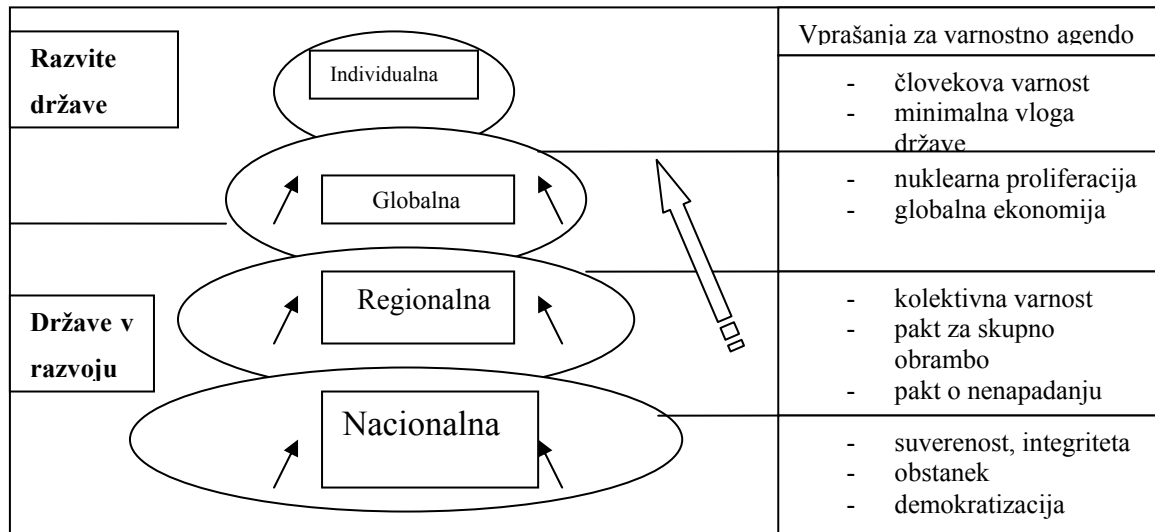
Razvite države

Individualna

Globalna

Regionalna

Države v razvoju

Nacionalna

Vprašanja za varnostno agendo

- človekova varnost
- minimalna vloga države

- nuklearna proliferacija
- globalna ekonomija

- kolektivna varnost
- pakt za skupno obrambo
- pakt o nenapadanju

- suverenost, integriteta
- obstanek
- demokratizacija